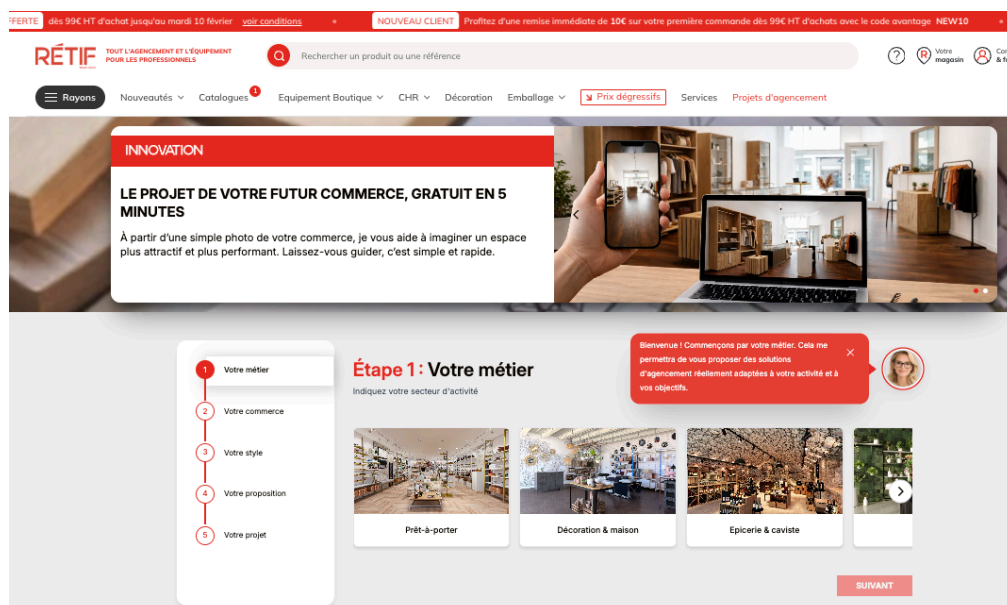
FFERTE dès 99€ HT d'achat jusqu'au mardi 10 février voir conditions • NOUVEAU CLIENT Profitez d'une remise immédiate de 10€ sur votre première commande dès 99€ HT d'achats avec le code avantage NEW10

RÉTIF TOUT L'AGENCEMENT ET L'ÉQUIPEMENT POUR LES PROFESSIONNELS

Rechercher un produit ou une référence

Votre magasin

Rayons Nouveautés Catalogues 1 Equipement Boutique CHR Décoration Emballage Prix dégressifs Services Projets d'agencement

INNOVATION

LE PROJET DE VOTRE FUTUR COMMERCE, GRATUIT EN 5 MINUTES

À partir d'une simple photo de votre commerce, je vous aide à imaginer un espace plus attractif et plus performant. Laissez-vous guider, c'est simple et rapide.

1 Votre métier
2 Votre commerce
3 Votre style
4 Votre proposition
5 Votre projet

Étape 1 : Votre métier
Indiquez votre secteur d'activité

Bienvenue ! Commençons par votre métier. Cela me permettra de vous proposer des solutions d'agencement réellement adaptées à votre activité et à vos objectifs.

Prêt-à-porter
Décoration & maison
Epicerie & caviste

SUIVANT